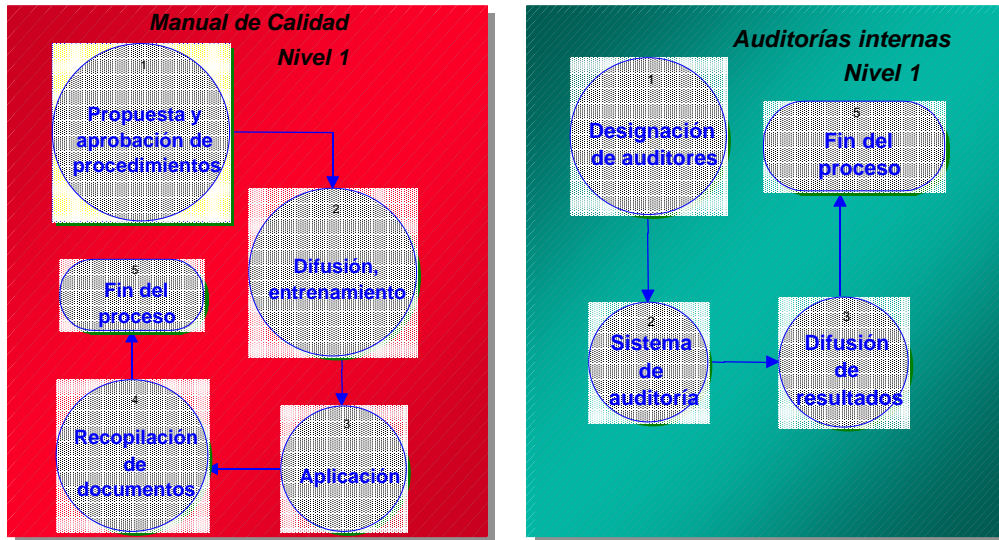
Manual de Calidad

Nivel 1

1
Propuesta y aprobación de procedimientos

2
Difusión, entrenamiento

3
Aplicación

4
Recopilación de documentos

5
Fin del proceso

Auditorías internas

Nivel 1

1
Designación de auditores

2
Sistema de auditoría

3
Difusión de resultados

5
Fin del proceso